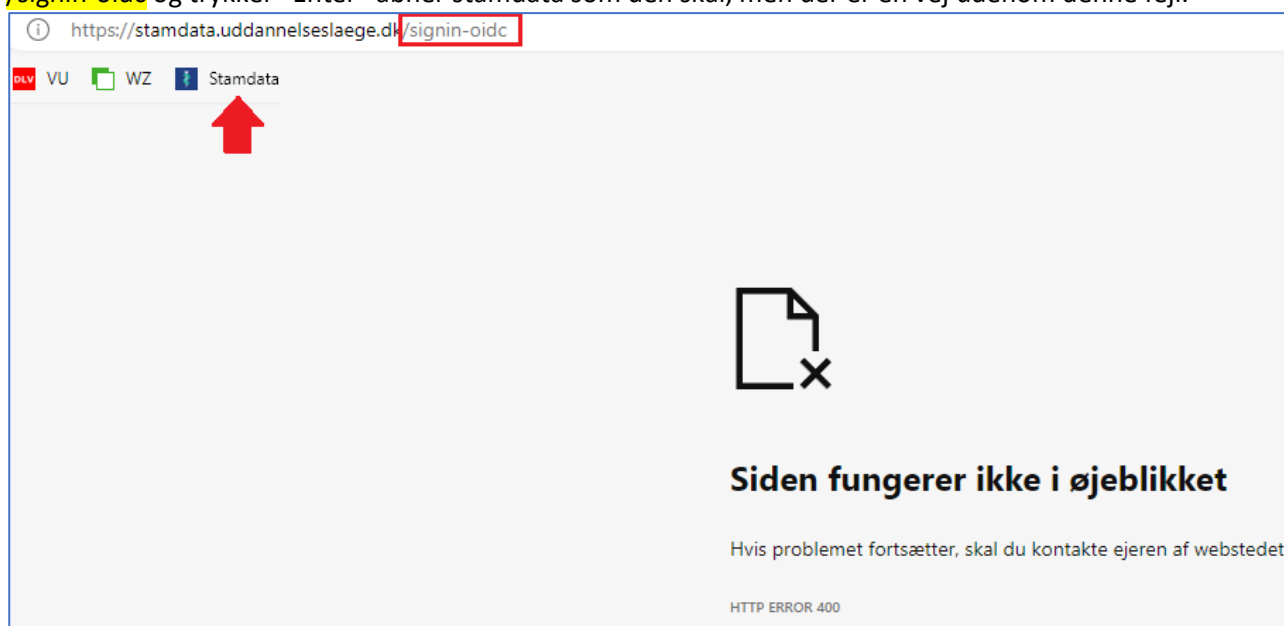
/signin-oidc og trykker "Enter" åbner stamdata som den skal, men der er en vej udenom denne fejl.

https://stamdata.uddannelseslaege.dk/signin-oidc

DLV VU WZ Stamdata

Siden fungerer ikke i øjeblikket

Hvis problemet fortsætter, skal du kontakte ejeren af webstedet

HTTP ERROR 400